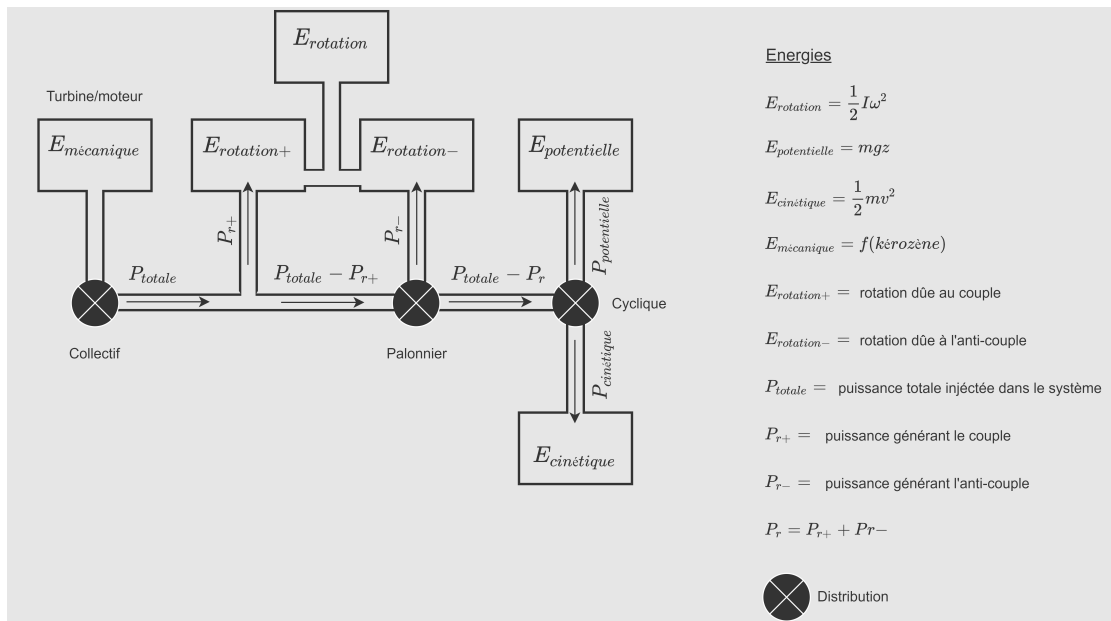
$E_{rotation}$

Turbine/moteur

$E_{mécanique}$

$E_{rotation+}$

$E_{rotation-}$

$E_{potentielle}$

$P_{r+}$

$P_{r-}$

$P_{potentielle}$

$P_{totale}$

$P_{totale} - P_{r+}$

$P_{totale} - P_r$

Cyclique

Collectif

Palonnier

$P_{cinétique}$

$E_{cinétique}$

Energies

$E_{rotation} = \frac{1}{2}I\omega^2$

$E_{potentielle} = mgz$

$E_{cinétique} = \frac{1}{2}mv^2$

$E_{mécanique} = f(kérozène)$

$E_{rotation+} =$ rotation dûe au couple

$E_{rotation-} =$ rotation dûe à l'anti-couple

$P_{totale} =$ puissance totale injéctée dans le système

$P_{r+} =$ puissance générant le couple

$P_{r-} =$ puissance générant l'anti-couple

$P_r = P_{r+} + Pr-$

Distribution